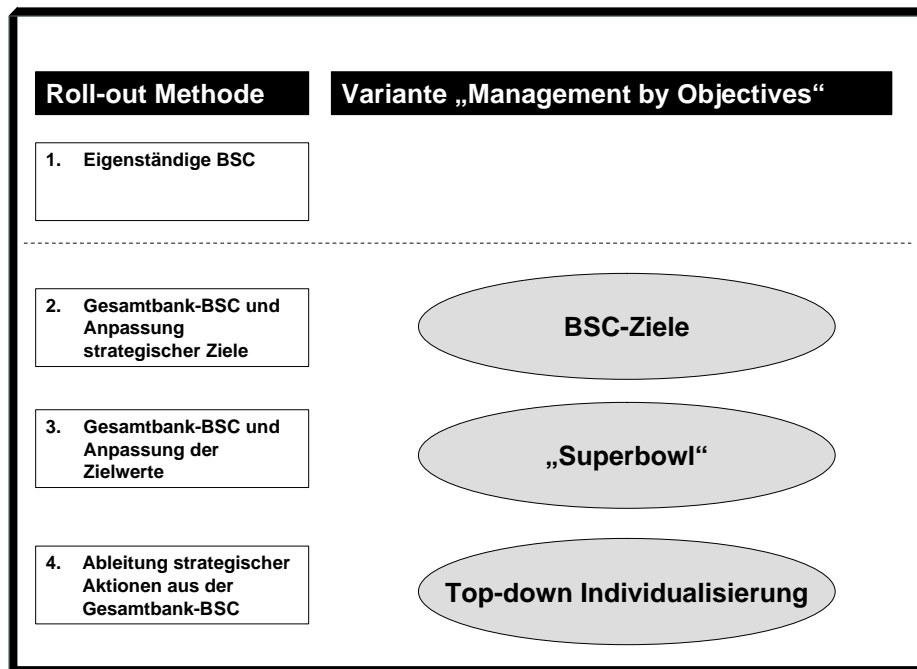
Roll-out Methode

Variante „Management by Objectives“

1. Eigenständige BSC

2. Gesamtbank-BSC und Anpassung strategischer Ziele

BSC-Ziele

3. Gesamtbank-BSC und Anpassung der Zielwerte

„Superbowl“

4. Ableitung strategischer Aktionen aus der Gesamtbank-BSC

Top-down Individualisierung